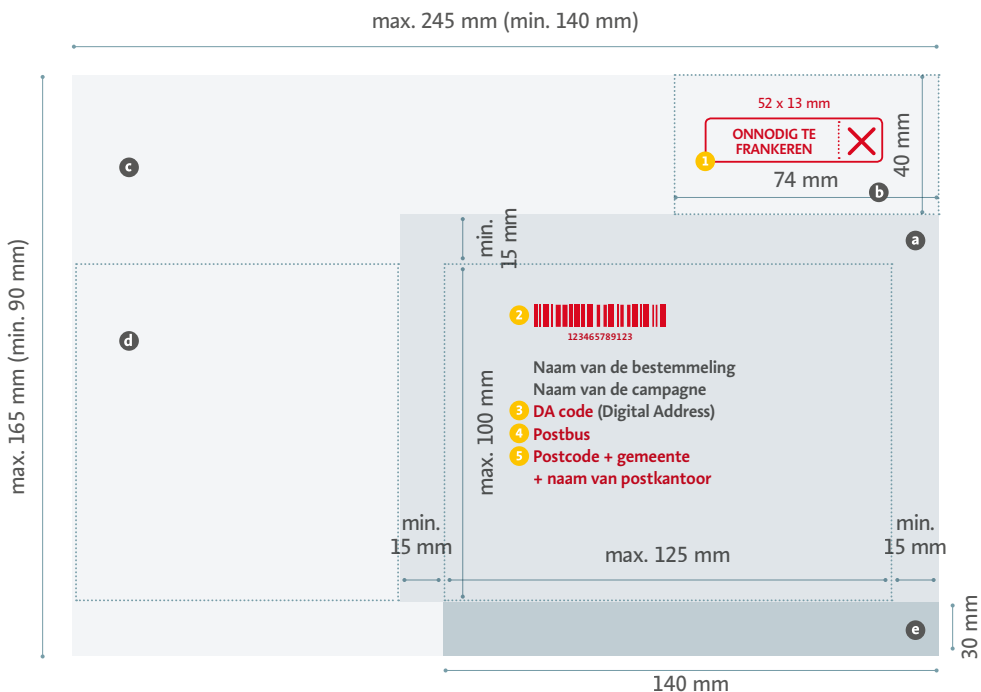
max. 245 mm (min. 140 mm)

max. 165 mm (min. 90 mm)

c

52 x 13 mm

ONNODIG TE FRANKEREN

1

40 mm

74 mm

b

a

min. 15 mm

d

2

123465789123

Naam van de bestemmeling
Naam van de campagne
3 DA code (Digital Address)
4 Postbus
5 Postcode + gemeente + naam van postkantoor

max. 100 mm

min. 15 mm

max. 125 mm

min. 15 mm

30 mm

e

140 mm